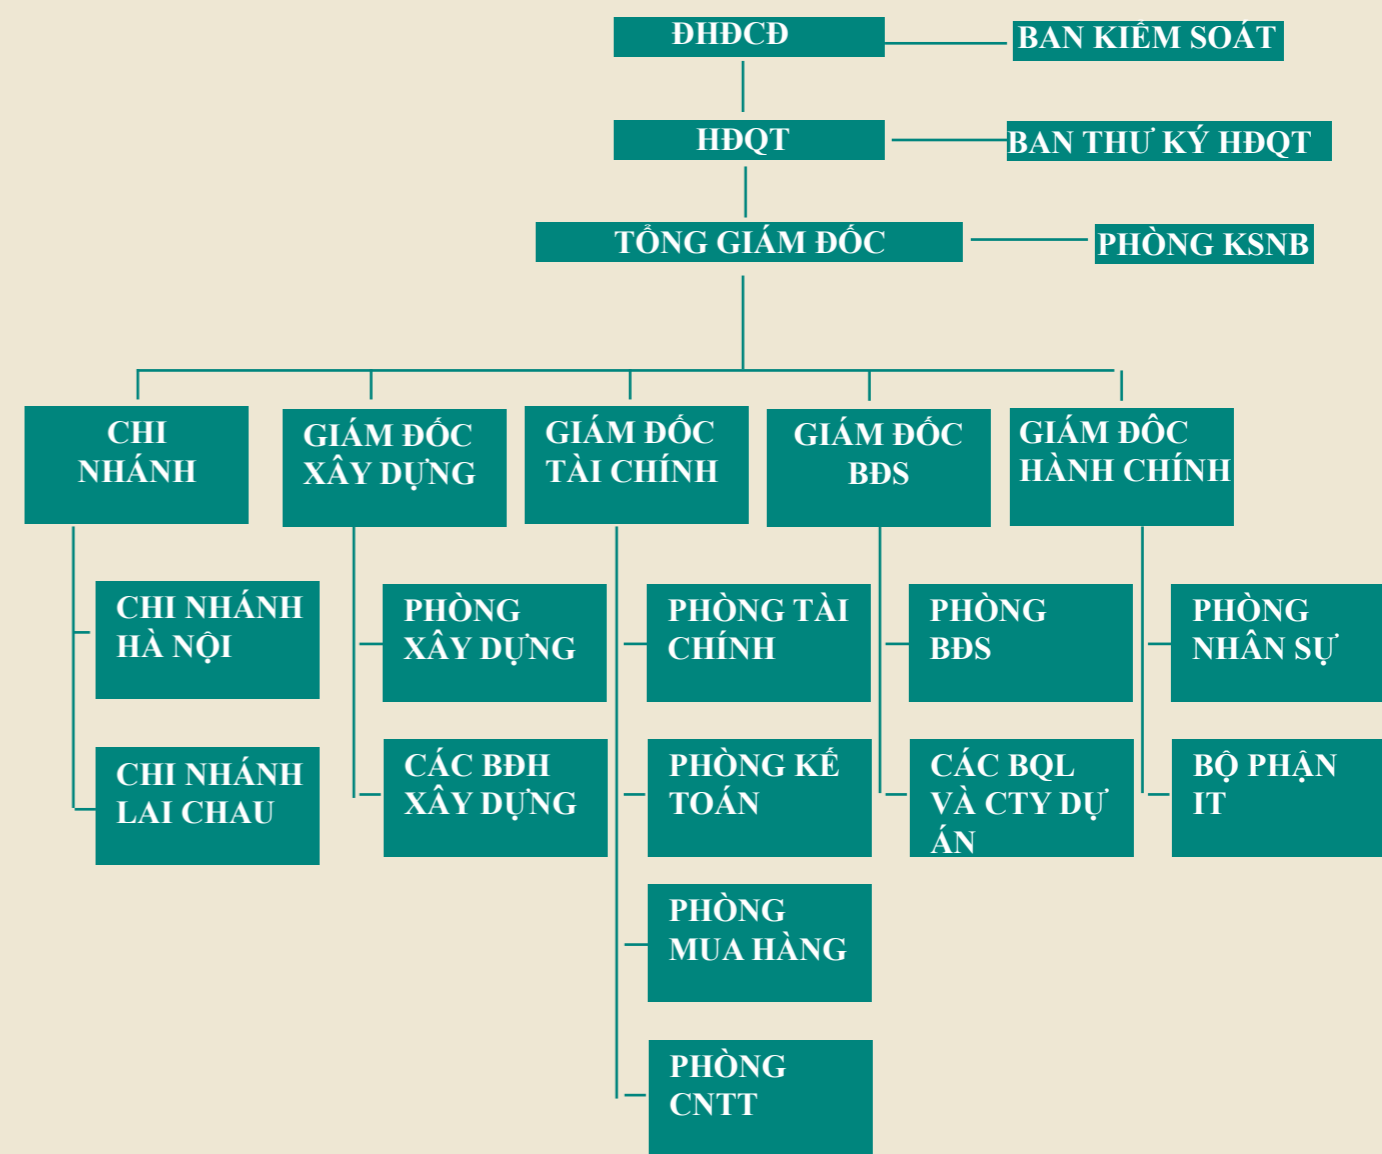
ĐHĐCĐ
BAN KIÊM SOÁT
HĐQT
BAN THƯ KÝ HĐQT
TỔNG GIÁM ĐỐC
PHÒNG KSNB
CHI NHÁNH
GIÁM ĐỐC XÂY DỰNG
GIÁM ĐỐC TÀI CHÍNH
GIÁM ĐỐC BĐS
GIÁM ĐÔC HÀNH CHÍNH
CHI NHÁNH HÀ NỘI
CHI NHÁNH LAI CHAU
PHÒNG XÂY DỰNG
CÁC BĐH XÂY DỰNG
PHÒNG TÀI CHÍNH
PHÒNG KẾ TOÁN
PHÒNG MUA HÀNG
PHÒNG CNTT
PHÒNG BĐS
CÁC BQL VÀ CTY DỰ ÁN
PHÒNG NHÂN SỰ
BỘ PHẬN IT